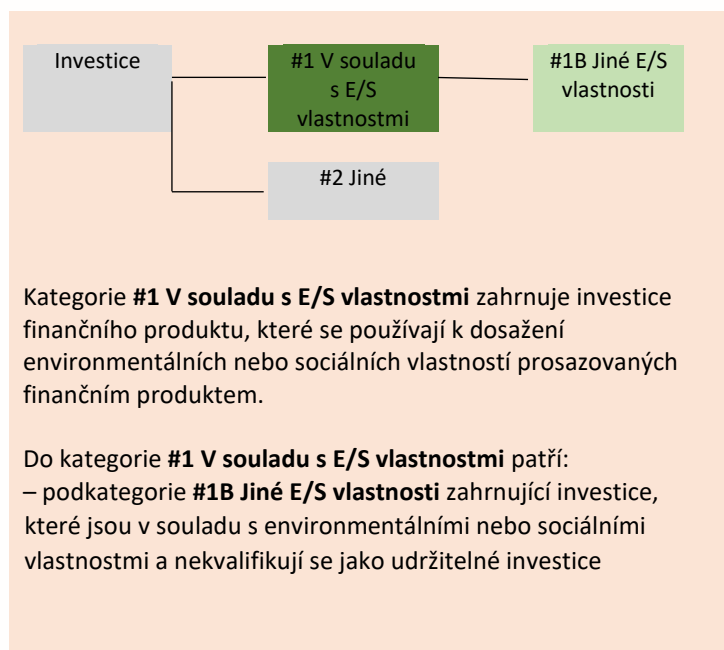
Investice

#1 V souladu s E/S vlastnostmi

#1B Jiné E/S vlastnosti

#2 Jiné

Kategorie **#1 V souladu s E/S vlastnostmi** zahrnuje investice finančního produktu, které se používají k dosažení environmentálních nebo sociálních vlastností prosazovaných finančním produktem.

Do kategorie **#1 V souladu s E/S vlastnostmi** patří:
– podkategorie **#1B Jiné E/S vlastnosti** zahrnující investice, které jsou v souladu s environmentálními nebo sociálními vlastnostmi a nekvalifikují se jako udržitelné investice